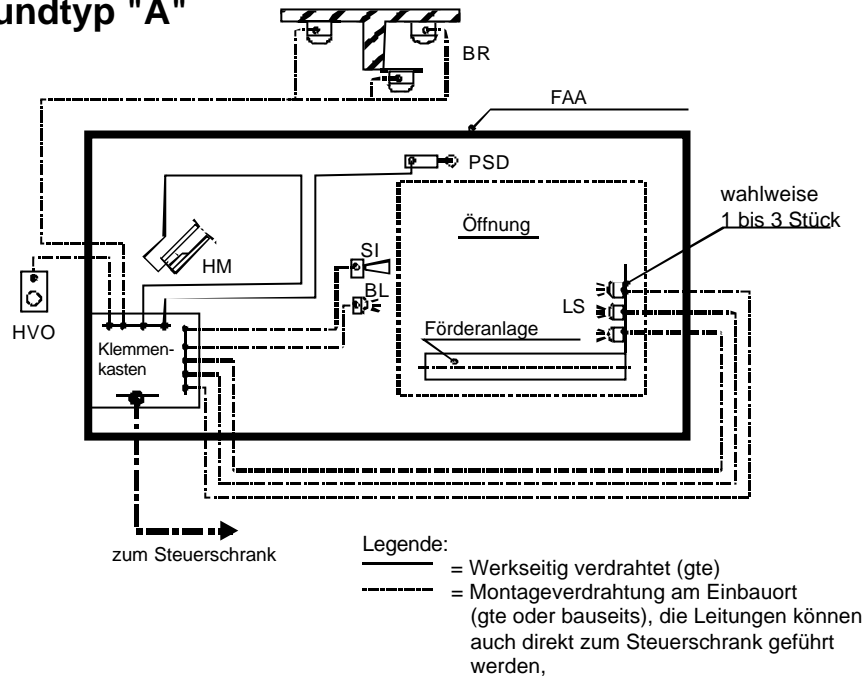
undtyp "A"

BR

FAA

PSD

wahlweise
1 bis 3 Stück

Öffnung

HM

SI

BL

HVO

LS

Förderanlage

Klemmenkasten

zum Steuerschrank

Legende:
= Werkseitig verdrahtet (gte)
= Montageverdrahtung am Einbauort (gte oder bauseits), die Leitungen können auch direkt zum Steuerschrank geführt werden,